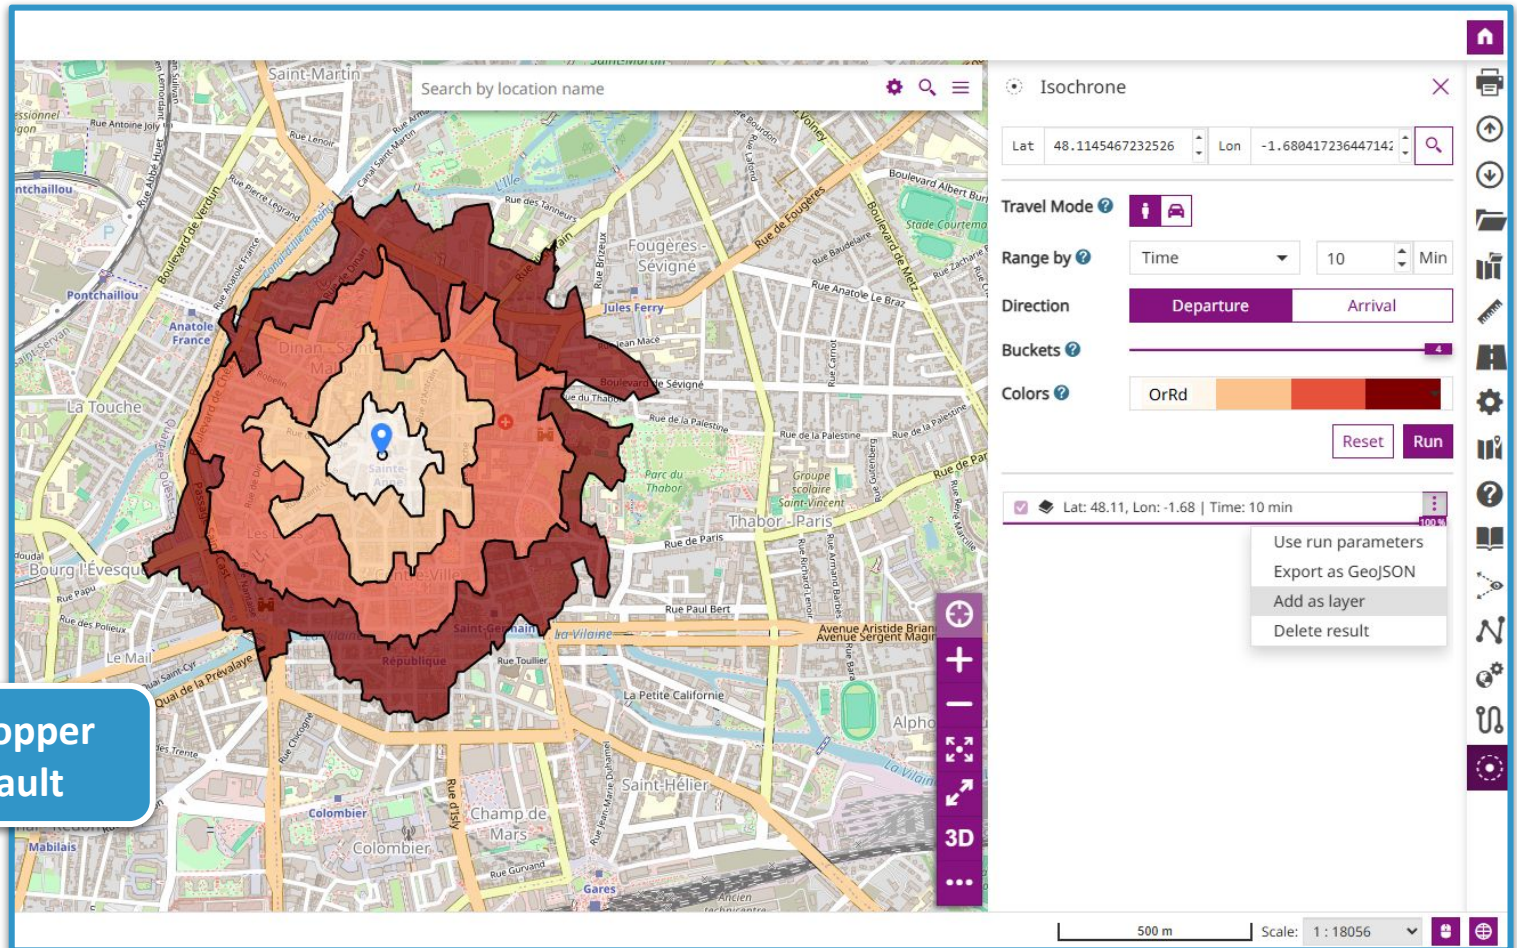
Search by location name

Isochrone

Lat 48.1145467232526 Lon -1.680417236447142

Travel Mode

Range by Time 10 Min

Direction Departure Arrival

Buckets 4

Colors OrRd

Reset Run

Lat: 48.11, Lon: -1.68 | Time: 10 min

100 %

Use run parameters
Export as GeoJSON
Add as layer
Delete result

3D

opper
ault

500 m Scale: 1 : 18056

Saint-Martin
Fougères - Sévigné
Jules Ferry
La Touche
Bourg l'Évesque
Le Mail
Pontchaillou
Anatole France
Dinan
Sainte-Anne
Saint-Germain
République
Thabor - Paris
Parc du Thabor
La Vilaine
La Petite Californie
Saint-Hélier
Champ de Mars
Colombier
Mabilais
Alphonse
Gares
Rue de Paris
Rue Paul Bert
Rue de la Palestine
Boulevard de Sévigné
Rue de Fougères
Boulevard de Verdun
Rue Antoine Joly
Quai de la Prévalaye
Avenue Aristide Briand
Avenue Sergent Maginot
Boulevard de Metz
Stade Courtemanche
Groupe scolaire Saint-Vincent
Rue Toullier
Rue Jean Macé
Rue Anatole Le Braz
Rue des Tanneurs
Rue Lenoir
Canal Saint-Martin
Rue Guruand
Rue Papu
Rue des Polieux
Quai Saint-Cyr
Rue d'Isly
Ancien technicentre
L'Ille